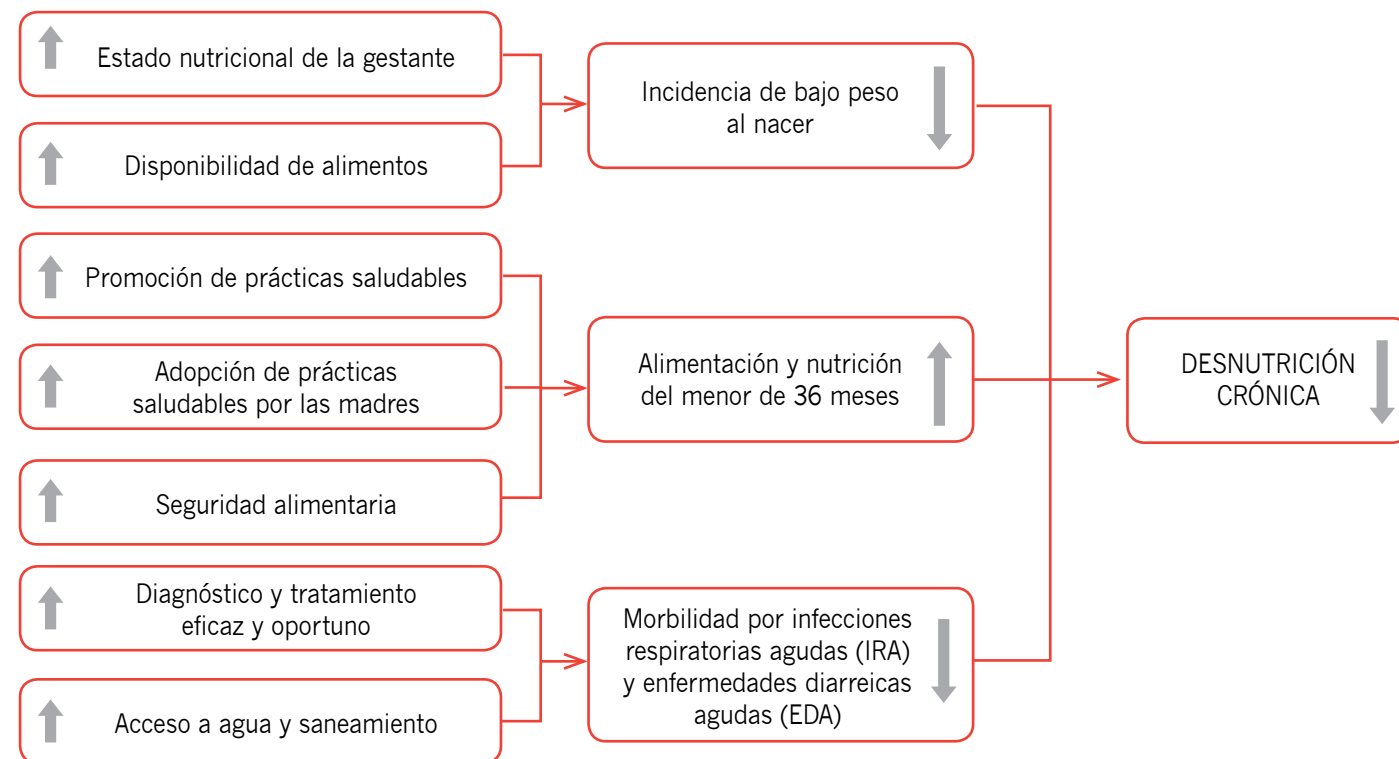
Estado nutricional de la gestante

Disponibilidad de alimentos

Incidencia de bajo peso al nacer

Promoción de prácticas saludables

Adopción de prácticas saludables por las madres

Seguridad alimentaria

Alimentación y nutrición del menor de 36 meses

DESNUTRICIÓN CRÓNICA

Diagnóstico y tratamiento eficaz y oportuno

Acceso a agua y saneamiento

Morbilidad por infecciones respiratorias agudas (IRA) y enfermedades diarreicas agudas (EDA)